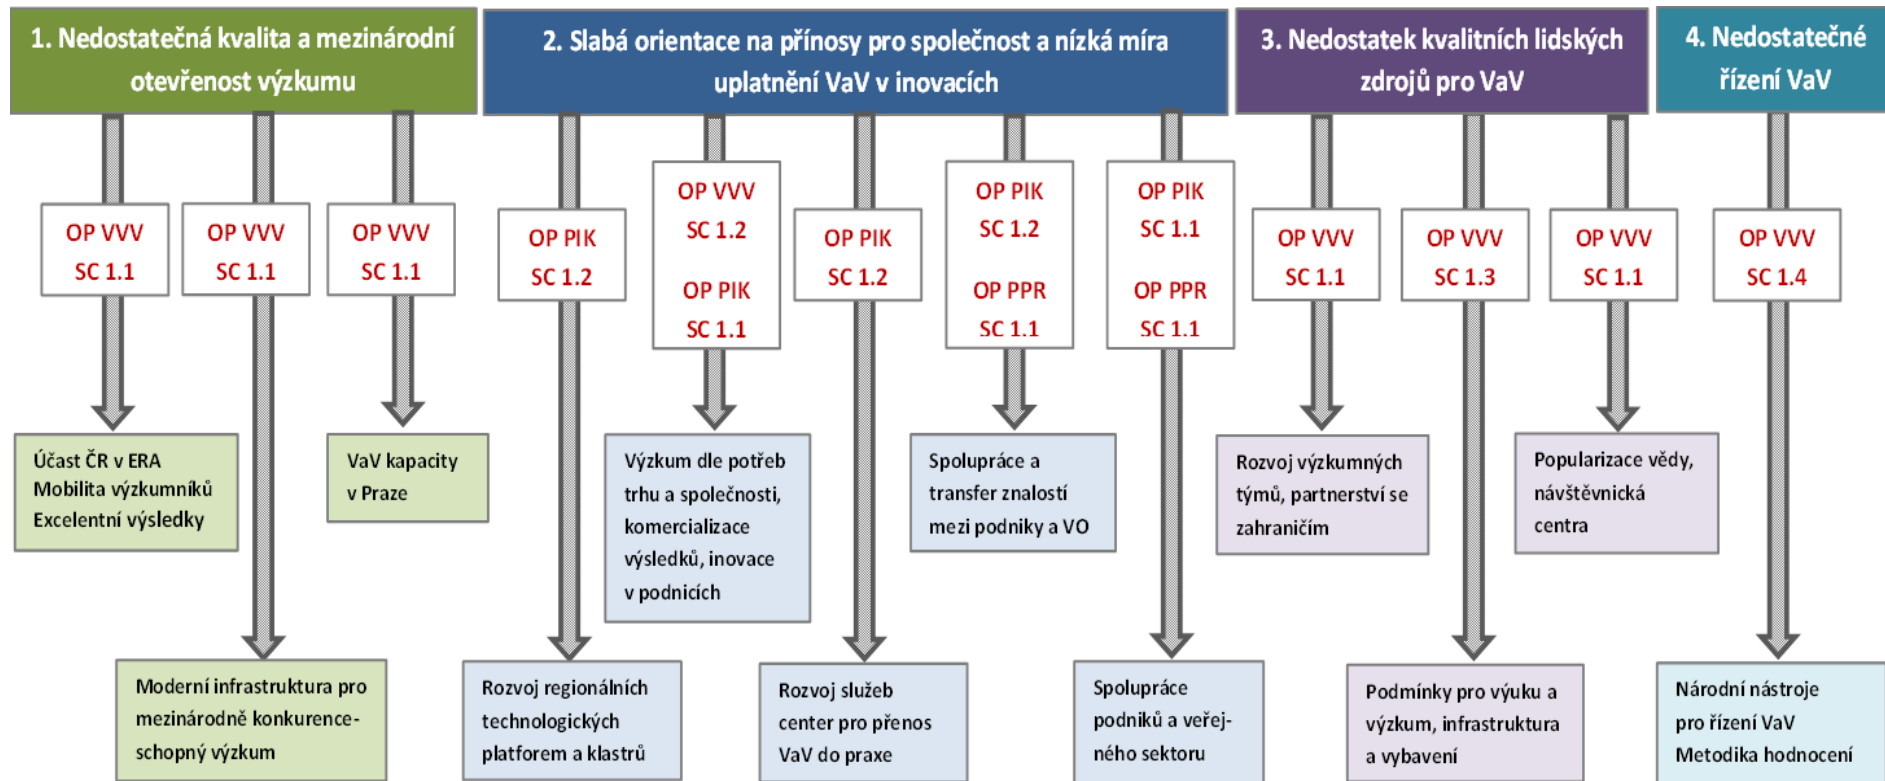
1. Nedostatečná kvalita a mezinárodní otevřenost výzkumu

2. Slabá orientace na přínosy pro společnost a nízká míra uplatnění VaV v inovacích

3. Nedostatek kvalitních lidských zdrojů pro VaV

4. Nedostatečné řízení VaV

OP VVV SC 1.1

OP VVV SC 1.1

OP VVV SC 1.1

OP PIK SC 1.2

OP VVV SC 1.2

OP PIK SC 1.1

OP PIK SC 1.2

OP PIK SC 1.2

OP PPR SC 1.1

OP PIK SC 1.1

OP PPR SC 1.1

OP VVV SC 1.1

OP VVV SC 1.3

OP VVV SC 1.1

OP VVV SC 1.4

Účast ČR v ERA
Mobilita výzkumníků
Excelentní výsledky

VaV kapacity v Praze

Výzkum dle potřeb trhu a společnosti, komercializace výsledků, inovace v podnicích

Spolupráce a transfer znalostí mezi podniky a VO

Rozvoj výzkumných týmů, partnerství se zahraničím

Popularizace vědy, návštěvnická centra

Moderní infrastruktura pro mezinárodně konkurenceschopný výzkum

Rozvoj regionálních technologických platforem a klastrů

Rozvoj služeb center pro přenos VaV do praxe

Spolupráce podniků a veřejného sektoru

Podmínky pro výuku a výzkum, infrastruktura a vybavení

Národní nástroje pro řízení VaV
Metodika hodnocení